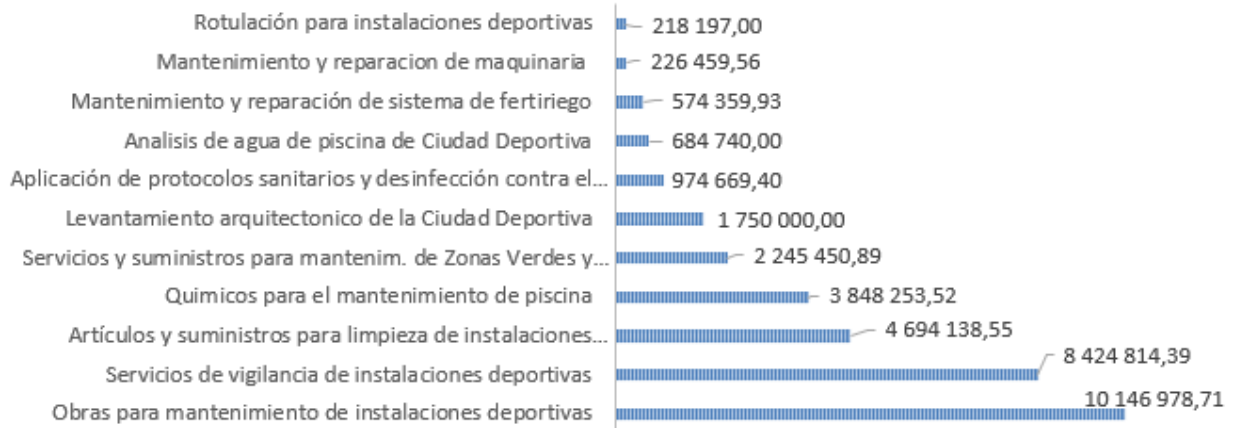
Rotulación para instalaciones deportivas 218 197,00
Mantenimiento y reparacion de maquinaria 226 459,56
Mantenimiento y reparación de sistema de fertiriego 574 359,93
Analisis de agua de piscina de Ciudad Deportiva 684 740,00
Aplicación de protocolos sanitarios y desinfección contra el... 974 669,40
Levantamiento arquitectonico de la Ciudad Deportiva 1 750 000,00
Servicios y suministros para mantenim. de Zonas Verdes y... 2 245 450,89
Quimicos para el mantenimiento de piscina 3 848 253,52
Artículos y suministros para limpieza de instalaciones... 4 694 138,55
Servicios de vigilancia de instalaciones deportivas 8 424 814,39
Obras para mantenimiento de instalaciones deportivas 10 146 978,71